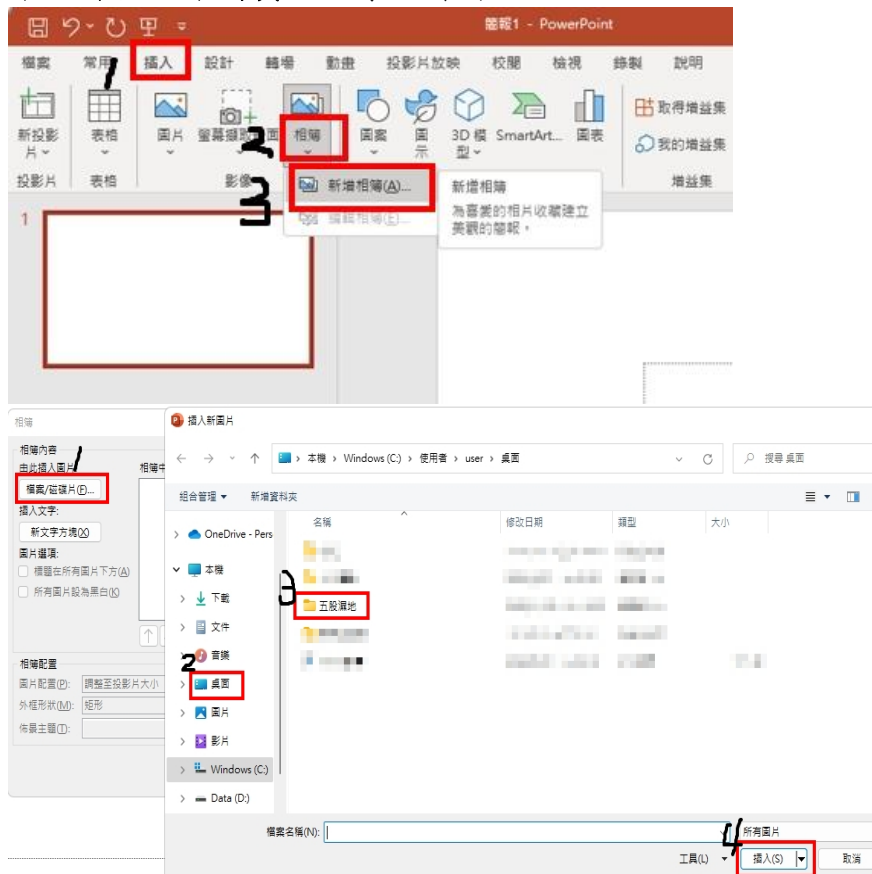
簡報1 - PowerPoint

檔案 常用 插入 設計 轉場 動畫 投影片放映 校閱 檢視 錄製 說明

1

新投影片 表格 圖片 螢幕擷取畫面 相簿 圖案 圖示 3D 模型 SmartArt 圖表 取得增益集 我的增益集

投影片 表格 影像 增益集

2

3

新增相簿(A)...

編輯相簿(E)...

新增相簿

為喜愛的相片收藏建立美觀的簡報。

1

相簿

相簿內容

由此插入圖片

1

檔案/磁碟片(F)...

插入文字:

新文字方塊(X)

圖片選項:

標題在所有圖片下方(A)

所有圖片設為黑白(K)

相簿中

相簿配置

圖片配置(P): 調整至投影片大小

外框形狀(M): 矩形

佈景主題(T):

插入新圖片

本機 › Windows (C:) › 使用者 › user › 桌面

搜尋 桌面

組合管理 ▾ 新增資料夾

名稱 修改日期 類型 大小

OneDrive - Pers

本機

下載

文件

音樂

2

桌面

圖片

影片

Windows (C:)

Data (D:)

3

五股濕地

檔案名稱(N):

所有圖片

工具(L)

4

插入(S)

取消